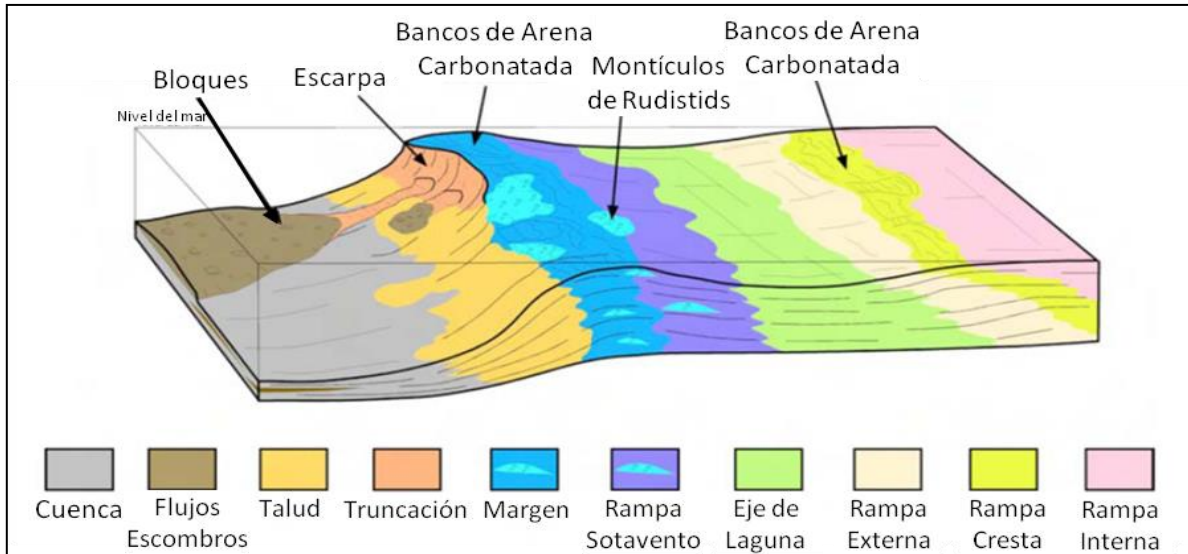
Bancos de Arena Carbonatada

Bancos de Arena Carbonatada

Bloques

Escarpa

Montículos de Rudistids

Nivel del mar

Cuenca

Flujos Escombros

Talud

Truncación

Margen

Rampa Sotavento

Eje de Laguna

Rampa Externa

Rampa Cresta

Rampa Interna